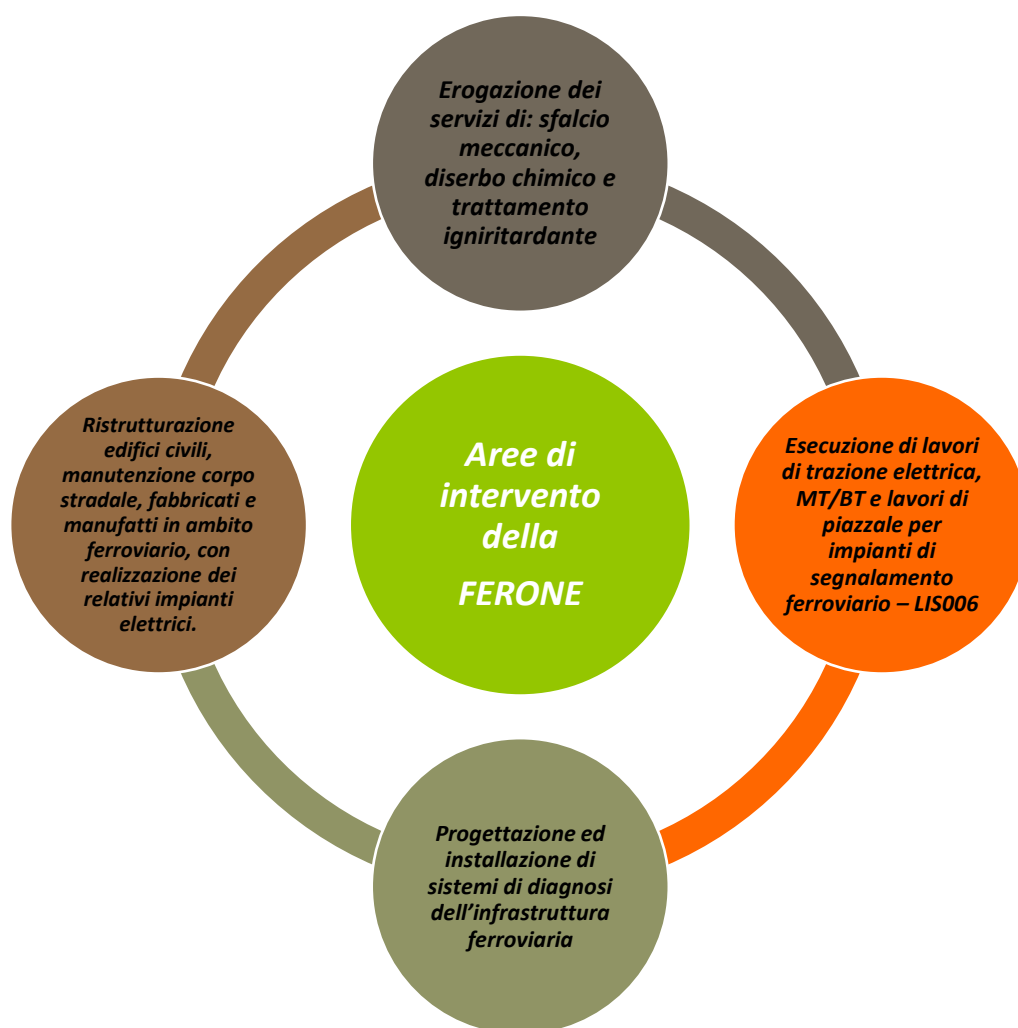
Erogazione dei servizi di: sfalcio meccanico, diserbo chimico e trattamento igniritardante

Ristrutturazione edifici civili, manutenzione corpo stradale, fabbricati e manufatti in ambito ferroviario, con realizzazione dei relativi impianti elettrici.

Aree di intervento della

FERONE

Esecuzione di lavori di trazione elettrica, MT/BT e lavori di piazzale per impianti di segnalamento ferroviario – LIS006

Progettazione ed installazione di sistemi di diagnosi dell'infrastruttura ferroviaria